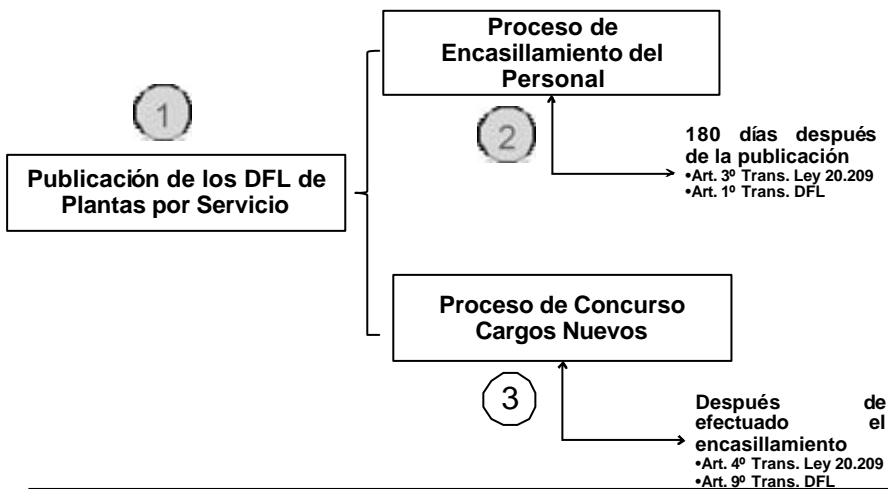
1

Publicación de los DFL de Plantas por Servicio

Proceso de Encasillamiento del Personal

2

180 días después de la publicación
•Art. 3º Trans. Ley 20.209
•Art. 1º Trans. DFL

Proceso de Concurso Cargos Nuevos

3

Después de efectuado el encasillamiento
•Art. 4º Trans. Ley 20.209
•Art. 9º Trans. DFL